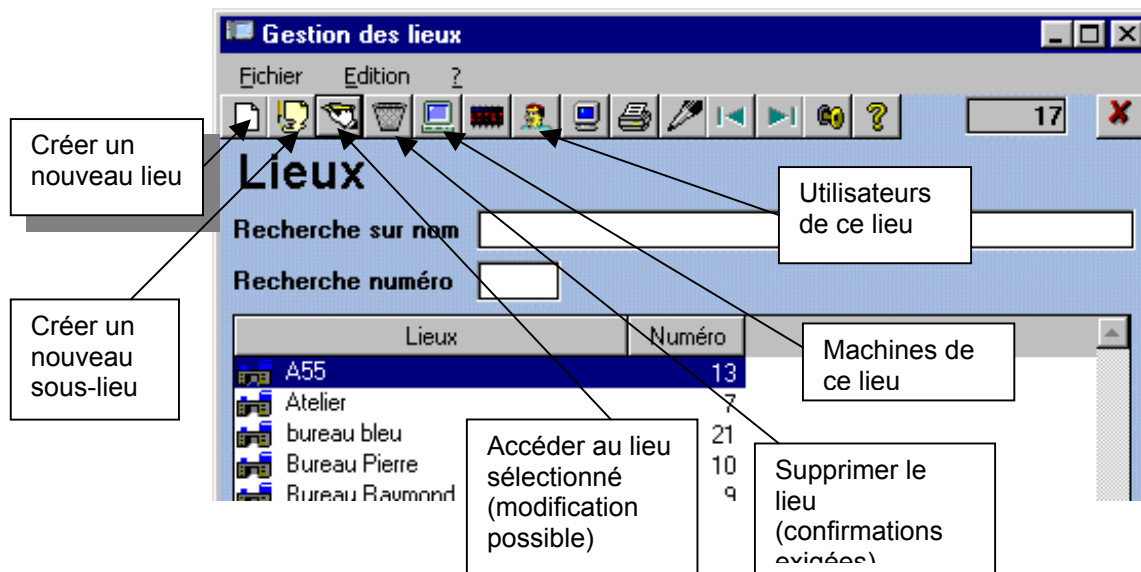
Gestion des lieux

Fichier Edition ?

17

Créer un nouveau lieu

Lieux

Utilisateurs de ce lieu

Recherche sur nom

Recherche numéro

Créer un nouveau sous-lieu

| Lieux | Numéro |
|---|---|
| A55 | 13 |
| Atelier | 7 |
| bureau bleu | 21 |
| Bureau Pierre | 10 |
| Bureau Raymond | 9 |

Machines de ce lieu

Accéder au lieu sélectionné (modification possible)

Supprimer le lieu (confirmations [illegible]